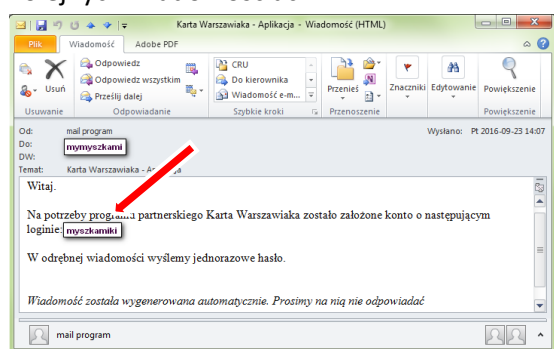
Karta Warszawiaka - Aplikacja - Wiadomość (HTML)

Plik | Wiadomość | Adobe PDF

Usuń
Usuwanie
Odpowiedz
Odpowiedz wszystkim
Prześlij dalej
Odpowiadanie
CRU
Do kierownika
Wiadomość e-m...
Szybkie kroki
Przenieś
Przenoszenie
Znaczniki
Edytowanie
Powiększenie
Powiększenie

Od: mail program
Do: mymyszkami
DW:
Temat: Karta Warszawiaka - A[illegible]
Wysłano: Pt 2016-09-23 14:07

Witaj.

Na potrzeby programu partnerskiego Karta Warszawiaka zostało założone konto o następującym loginie: myszkamiki

W odrębnej wiadomości wyślemy jednorazowe hasło.

Wiadomość została wygenerowana automatycznie. Prosimy na nią nie odpowiadać

mail program